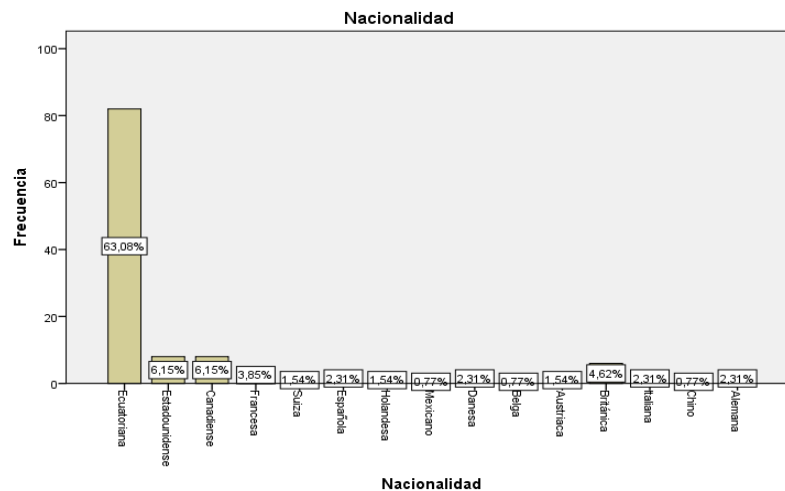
Nacionalidad

Frecuencia

100
80
60
40
20
0

63,08%
6,15%
6,15%
3,85%
1,54%
2,31%
1,54%
0,77%
2,31%
0,77%
1,54%
4,62%
2,31%
0,77%
2,31%

Ecuatoriana
Estadounidense
Canadiense
Francesa
Suiza
Española
Holandesa
Mexicano
Danesa
Belga
Austriaca
Británica
Italiana
Chino
Alemana

Nacionalidad